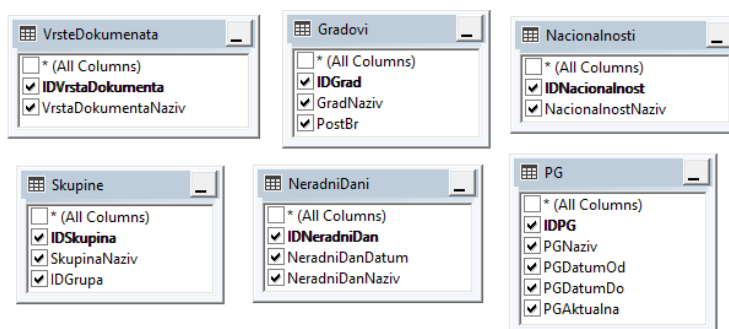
VrsteDokumenata
_
* (All Columns)
IDVrstaDokumenta
VrstaDokumentaNaziv

Gradovi
_
* (All Columns)
IDGrad
GradNaziv
PostBr

Nacionalnosti
_
* (All Columns)
IDNacionalnost
NacionalnostNaziv

Skupine
_
* (All Columns)
IDSkupina
SkupinaNaziv
IDGrupa

NeradniDani
_
* (All Columns)
IDNeradniDan
NeradniDanDatum
NeradniDanNaziv

PG
_
* (All Columns)
IDPG
PGNaziv
PGDatumOd
PGDatumDo
PGAktualna